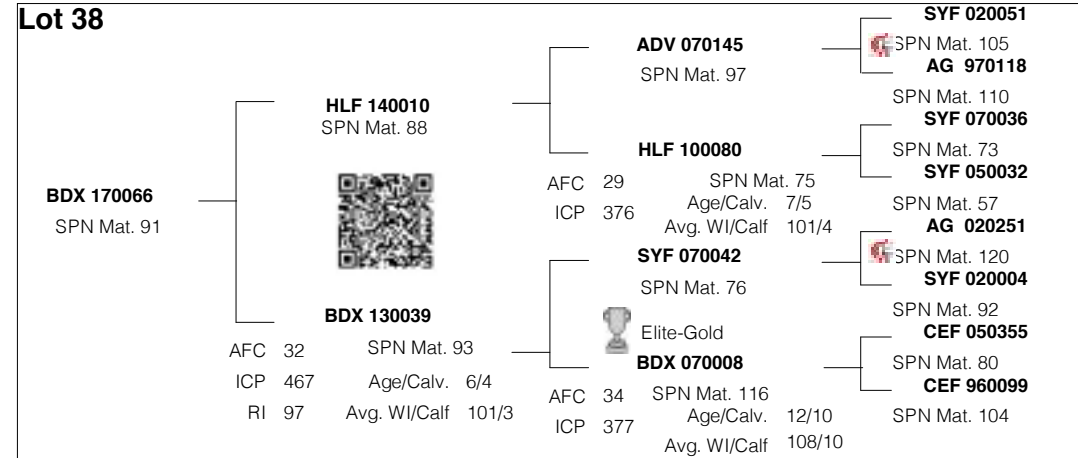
Lot 38

BDX 170066
SPN Mat. 91

HLF 140010
SPN Mat. 88

BDX 130039
AFC 32
ICP 467
RI 97
SPN Mat. 93
Age/Calv. 6/4
Avg. WI/Calf 101/3

ADV 070145
SPN Mat. 97

HLF 100080
AFC 29
ICP 376
SPN Mat. 75
Age/Calv. 7/5
Avg. WI/Calf 101/4

SYF 070042
SPN Mat. 76
Elite-Gold

BDX 070008
AFC 34
ICP 377
SPN Mat. 116
Age/Calv. 12/10
Avg. WI/Calf 108/10

SYF 020051
SPN Mat. 105
AG 970118
SPN Mat. 110
SYF 070036
SPN Mat. 73
SYF 050032
SPN Mat. 57
AG 020251
SPN Mat. 120
SYF 020004
SPN Mat. 92
CEF 050355
SPN Mat. 80
CEF 960099
SPN Mat. 104